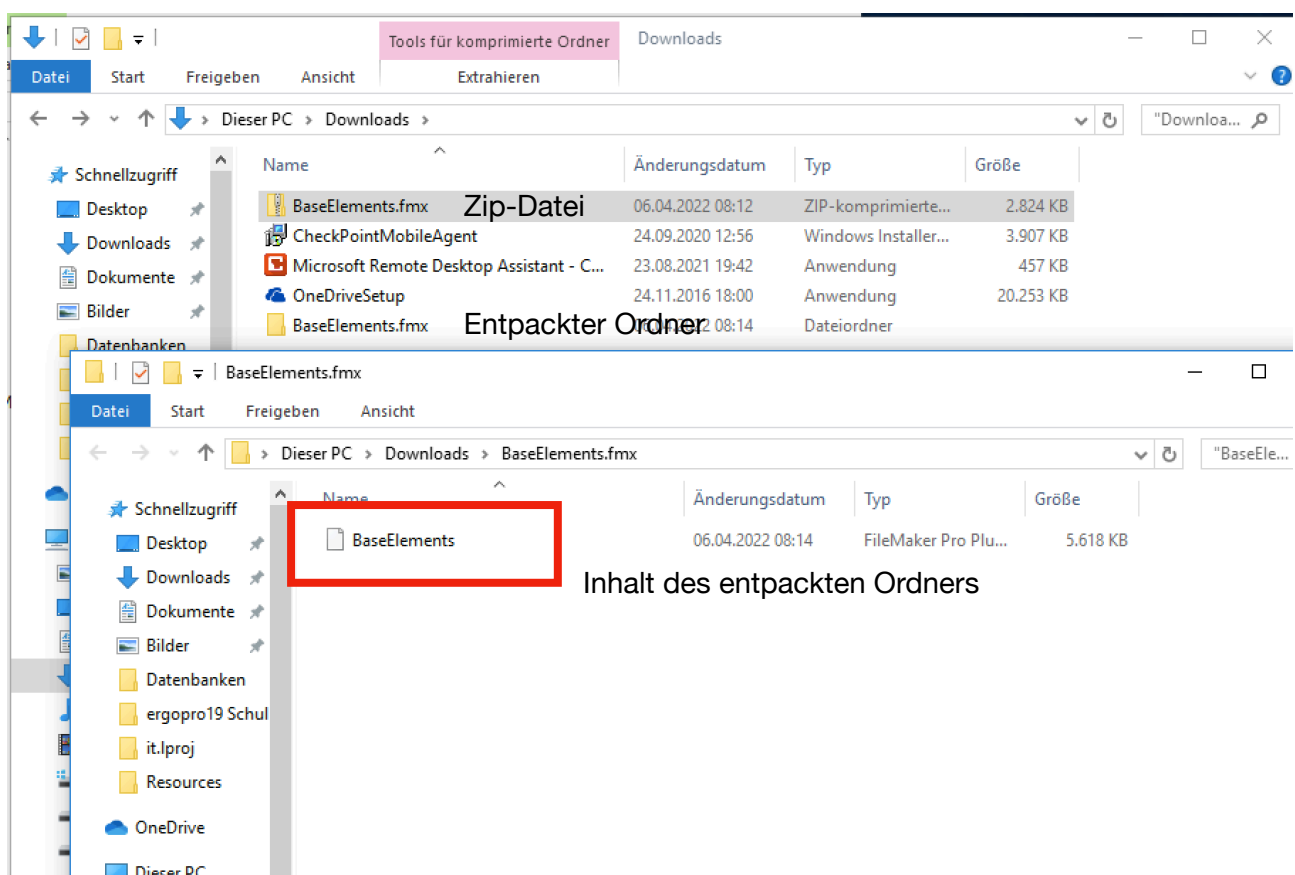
Tools für komprimierte Ordner
Downloads
Datei
Start
Freigeben
Ansicht
Extrahieren
Dieser PC > Downloads >
"Downloa...

Schnellzugriff
Desktop
Downloads
Dokumente
Bilder
Datenbanken

| Name | Änderungsdatum | Typ | Größe |
|---|---|---|---|
| BaseElements.fmx | 06.04.2022 08:12 | ZIP-komprimierte... | 2.824 KB |
| CheckPointMobileAgent | 24.09.2020 12:56 | Windows Installer... | 3.907 KB |
| Microsoft Remote Desktop Assistant - C... | 23.08.2021 19:42 | Anwendung | 457 KB |
| OneDriveSetup | 24.11.2016 18:00 | Anwendung | 20.253 KB |
| BaseElements.fmx | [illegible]2 08:14 | Dateiordner | |

Zip-Datei

Entpackter Ordner

BaseElements.fmx
Datei
Start
Freigeben
Ansicht
Dieser PC > Downloads > BaseElements.fmx
"BaseEle...

Schnellzugriff
Desktop
Downloads
Dokumente
Bilder
Datenbanken
ergopro19 Schul
it.lproj
Resources
OneDrive
Dieser PC

| Name | Änderungsdatum | Typ | Größe |
|---|---|---|---|
| BaseElements | 06.04.2022 08:14 | FileMaker Pro Plu... | 5.618 KB |

Inhalt des entpackten Ordners